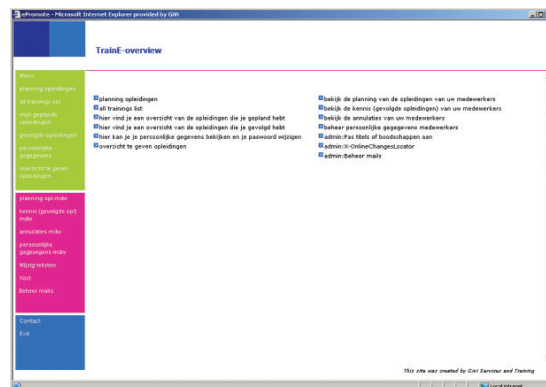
ePromote - Microsoft Internet Explorer provided by GWI

TrainE-overview

Menu
planning opleidingen
all trainings list
mijn geplande opleidingen
gevolgde opleidingen
persoonlijke gegevens
overzicht te geven opleidingen

planning opl mdw
kennis (gevolgde opl) mdw
annulaties mdw
persoonlijke gegevens mdw
Wijzig teksten
Xxxl
Beheer mails

Contact
Exit

planning opleidingen
all trainings list
hier vind je een overzicht van de opleidingen die je gepland hebt
hier vind je een overzicht van de opleidingen die je gevolgd hebt
hier kan je je persoonlijke gegevens bekijken en je paswoord wijzigen
overzicht te geven opleidingen

bekijk de planning van de opleidingen van uw medewerkers
bekijk de kennis (gevolgde opleidingen) van uw medewerkers
bekijk de annulaties van uw medewerkers
beheer persoonlijke gegevens medewerkers
admin:Pas titels of boodschappen aan
admin:X-OnlineChangesLocator
admin:Beheer mails

This site was created by Givi Services and Training

Local intranet